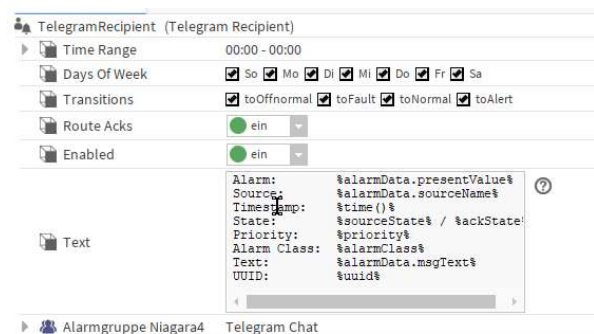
TelegramRecipient (Telegram Recipient)

Time Range 00:00 - 00:00

Days Of Week So Mo Di Mi Do Fr Sa

Transitions toOffnormal toFault toNormal toAlert

Route Acks ein

Enabled ein

Text
Alarm: %alarmData.presentValue%
Source: %alarmData.sourceName%
Timestamp: %time()%
State: %sourceState% / %ackState
Priority: %priority%
Alarm Class: %alarmClass%
Text: %alarmData.msgText%
UUID: %uuid%

Alarmgruppe Niagara4 Telegram Chat